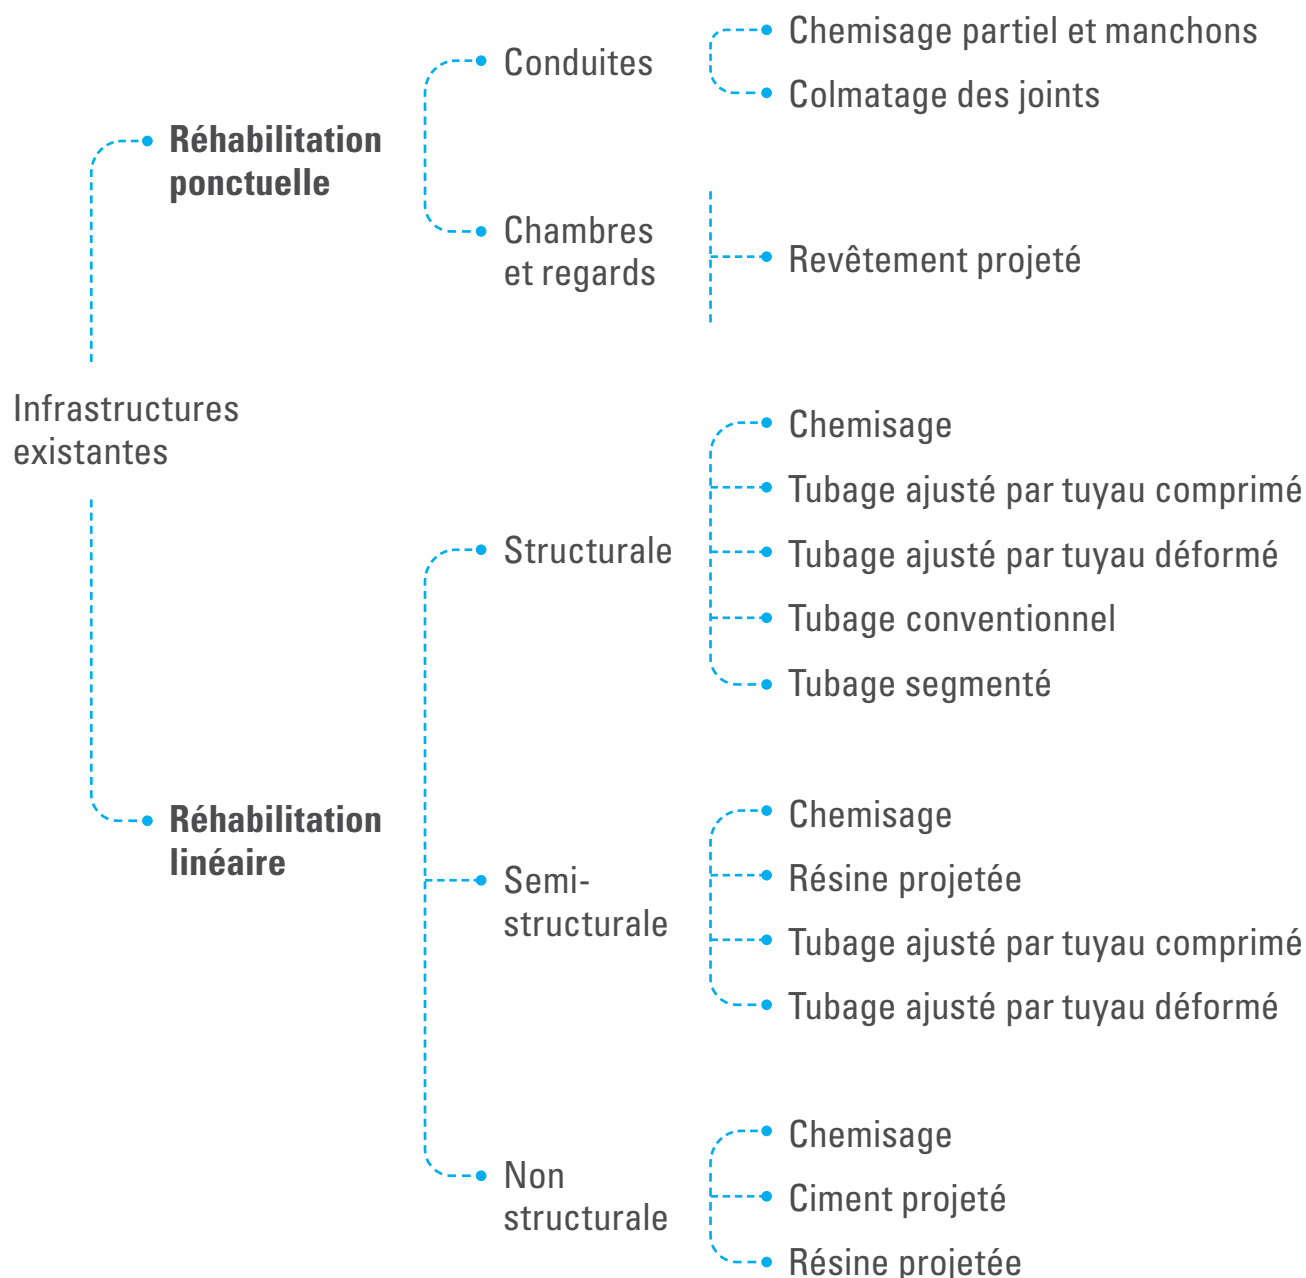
Infrastructures existantes

**Réhabilitation ponctuelle**

Conduites

Chemisage partiel et manchons

Colmatage des joints

Chambres et regards

Revêtement projeté

**Réhabilitation linéaire**

Structurale

Chemisage

Tubage ajusté par tuyau comprimé

Tubage ajusté par tuyau déformé

Tubage conventionnel

Tubage segmenté

Semi-structurale

Chemisage

Résine projetée

Tubage ajusté par tuyau comprimé

Tubage ajusté par tuyau déformé

Non structurale

Chemisage

Ciment projeté

Résine projetée